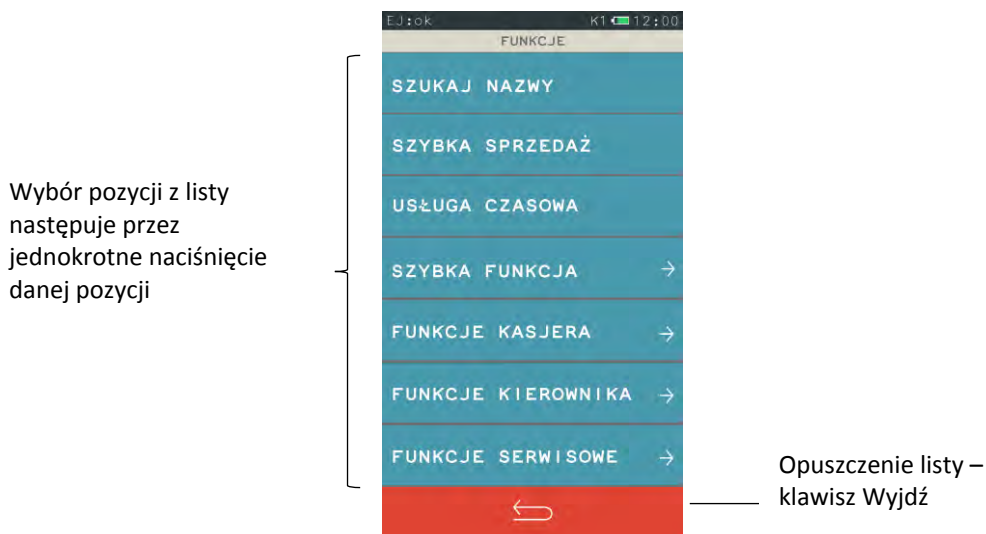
Wybór pozycji z listy następuje przez jednokrotne naciśnięcie danej pozycji

EJ:ok K1 12:00
FUNKCJE
SZUKAJ NAZWY
SZYBKA SPRZEDAŻ
USŁUGA CZASOWA
SZYBKA FUNKCJA →
FUNKCJE KASJERA →
FUNKCJE KIEROWNIKA →
FUNKCJE SERWISOWE →

Opuszczenie listy – klawisz Wyjdź